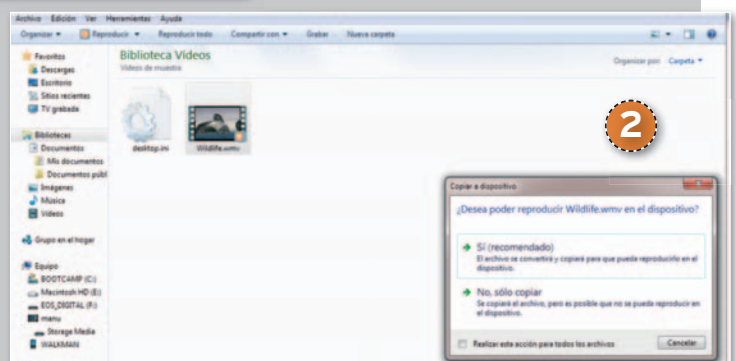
Archivo Edición Ver Herramientas Ayuda

Organizar ▾ Reproducir ▾ Reproducir todo Compartir con ▾ Grabar Nueva carpeta

Favoritos
Descargas
Escritorio
Sitios recientes
TV grabada

Bibliotecas
Documentos
Mis documentos
Documentos públ
Imágenes
Música
Vídeos

Grupo en el hogar

Equipo
BOOTCAMP (C:)
Macintosh HD (E:)
EOS_DIGITAL (F:)
manu
Storage Media
WALKMAN

Biblioteca Vídeos
Vídeos de muestra

Organizar por: Carpeta ▾

desktop.ini

Wildlife.wmv

2

Copiar a dispositivo

¿Desea poder reproducir Wildlife.wmv en el dispositivo?

→ Sí (recomendado)
El archivo se convertirá y copiará para que pueda reproducirlo en el dispositivo.

→ No, sólo copiar
Se copiará el archivo, pero es posible que no se pueda reproducir en el dispositivo.

Realizar esta acción para todos los archivos

Cancelar